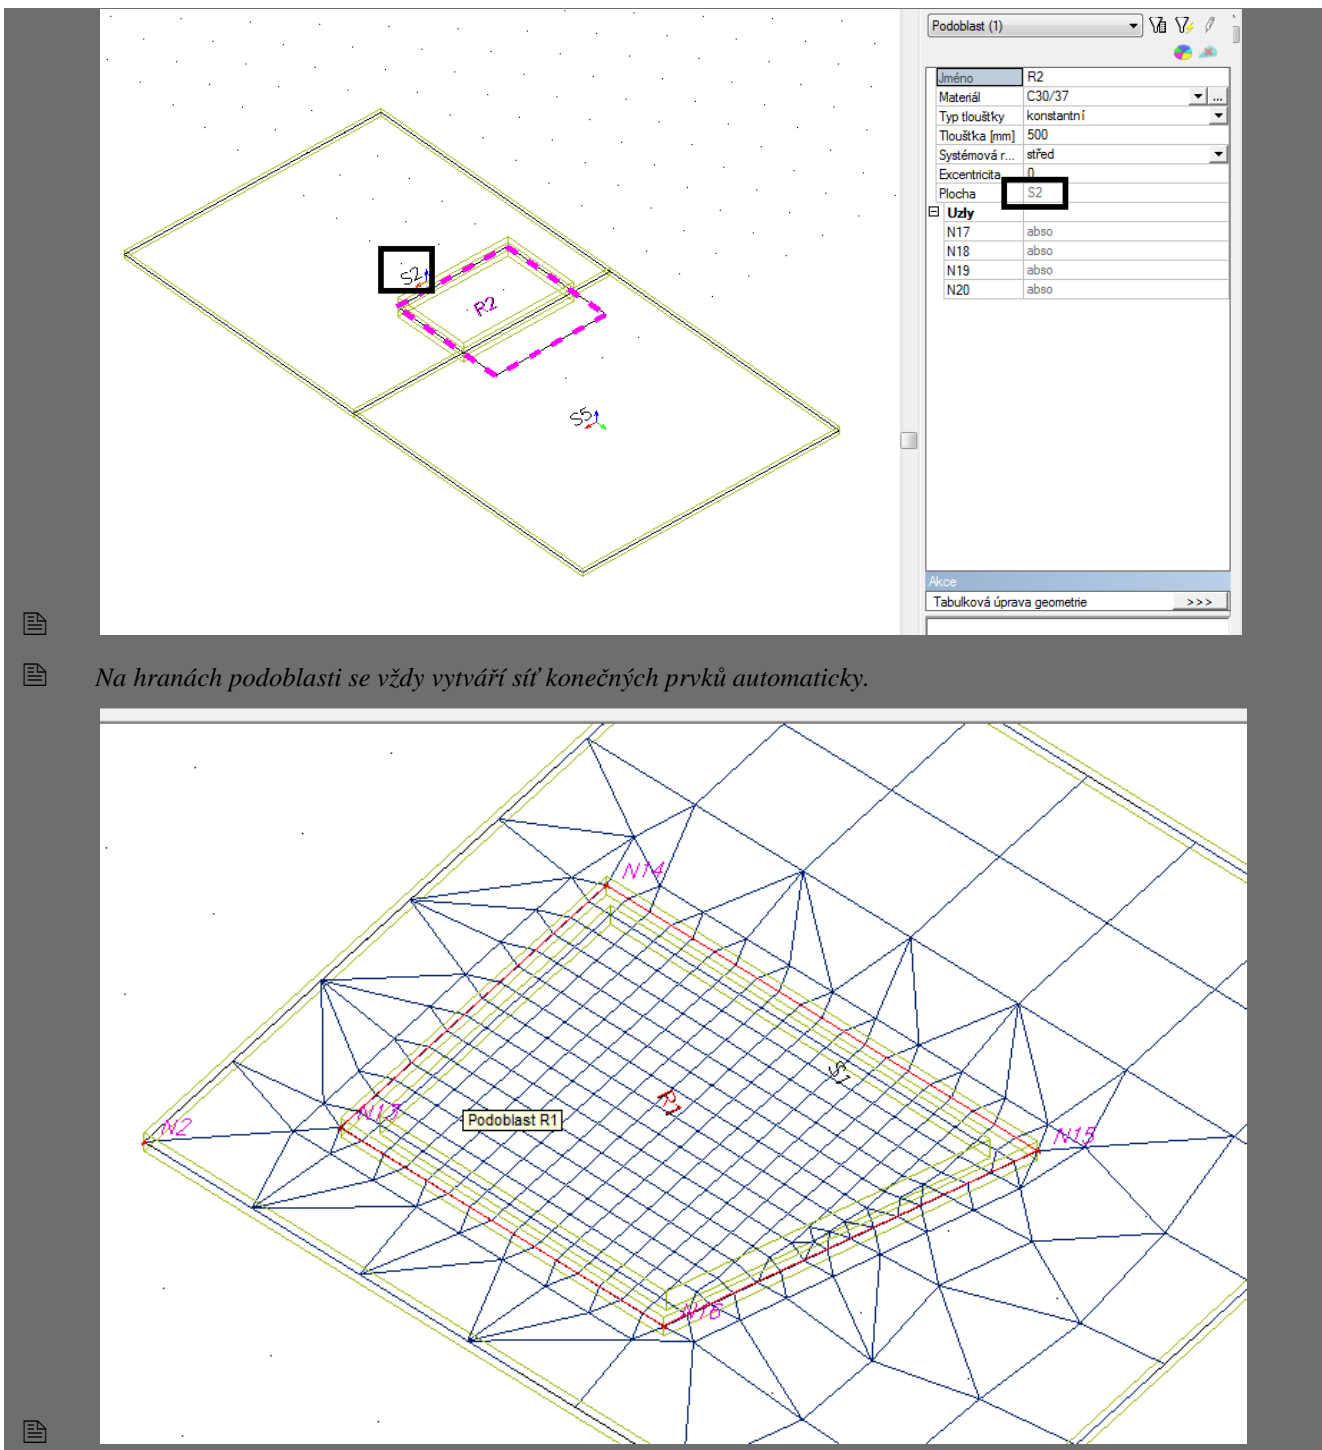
S2
R2
S5

Podoblast (1)

| Jméno | R2 |
|---|---|
| Materiál | C30/37 |
| Typ tloušťky | konstantní |
| Tloušťka [mm] | 500 |
| Systémová r... | střed |
| Excentricita | 0 |
| Plocha | S2 |
| Uzly | |
| N17 | abso |
| N18 | abso |
| N19 | abso |
| N20 | abso |

Akce
Tabulková úprava geometrie >>>

Na hranách podoblasti se vždy vytváří síť konečných prvků automaticky.

N14
N2
N17
Podoblast R1
R1
S1
N15
N16